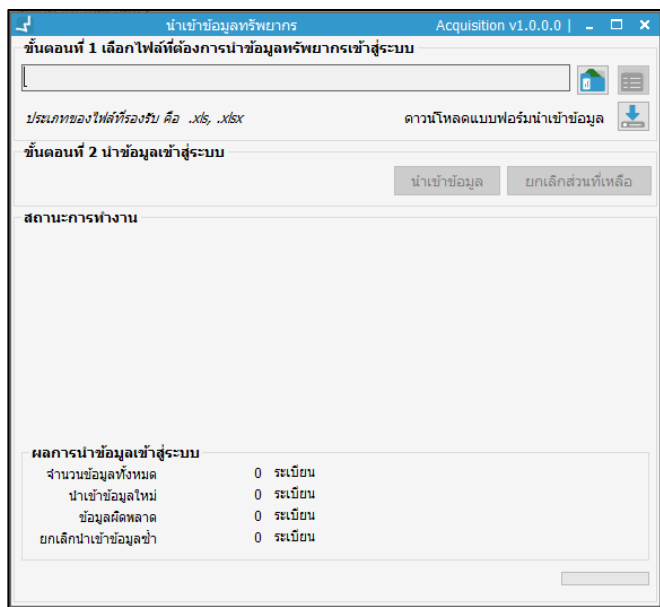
นำเข้าข้อมูลทรัพยากร Acquisition v1.0.0.0 |

ขั้นตอนที่ 1 เลือกไฟล์ที่ต้องการนำข้อมูลทรัพยากรเข้าสู่ระบบ

ประเภทของไฟล์ที่รองรับ คือ .xls, .xlsx

ดาวน์โหลดแบบฟอร์มนำเข้าข้อมูล

ขั้นตอนที่ 2 นำข้อมูลเข้าสู่ระบบ

นำเข้าข้อมูล

ยกเลิกส่วนที่เหลือ

สถานะการทำงาน

ผลการนำข้อมูลเข้าสู่ระบบ

| | | |
|---|---|---|
| จำนวนข้อมูลทั้งหมด | 0 | ระเบียน |
| นำเข้าข้อมูลใหม่ | 0 | ระเบียน |
| ข้อมูลผิดพลาด | 0 | ระเบียน |
| ยกเลิกนำเข้าข้อมูลซ้ำ | 0 | ระเบียน |